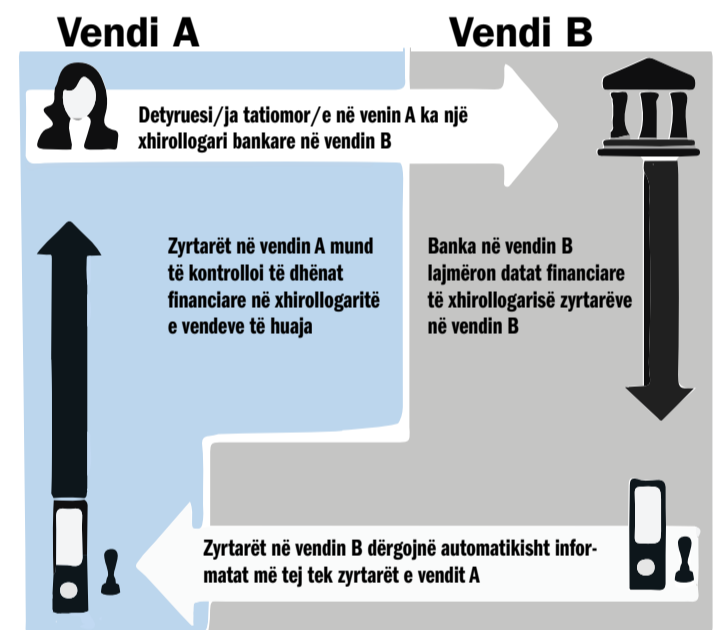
Vendi A

Vendi B

Detyruesi/ja tatiomor/e në venin A ka një xhirollogari bankare në vendin B

Zyrtarët në vendin A mund të kontrolloi të dhënat financiare në xhirollogaritë e vendeve të huaja

Banka në vendin B lajmëron datat financiare të xhirollogarisë zyrtarëve në vendin B

Zyrtarët në vendin B dërgojnë automatikisht informatat më tej tek zyrtarët e vendit A